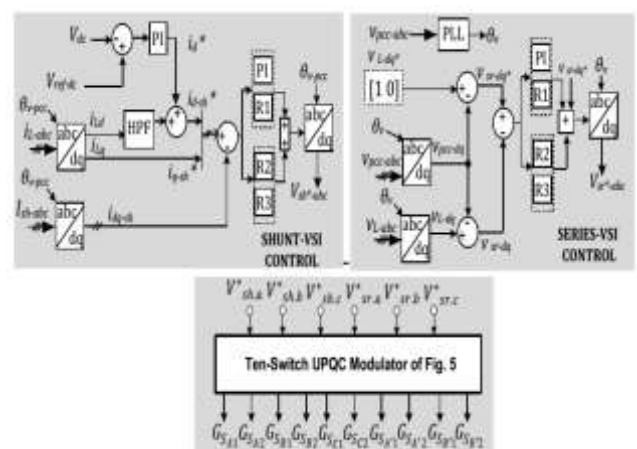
$V_{dc}$
PI
$i_d^*$
$V_{ref\text{-}dc}$
$\theta_{v\text{-}pcc}$
$I_{L\text{-}abc}$
abc
dq
$i_{Ld}$
$i_{Lq}$
HPF
$i_{d\text{-}sh}^*$
$i_{q\text{-}sh}^*$
$\theta_{v\text{-}pcc}$
$I_{sh\text{-}abc}$
abc
dq
$i_{dq\text{-}sh}$
PI
R1
R2
R3
$\theta_{v\text{-}pcc}$
abc
dq
$V_{sh}^*{}_{\text{-}abc}$
SHUNT-VSI CONTROL

$V_{pcc\text{-}abc}$
PLL
$\theta_v$
$V_{L\text{-}dq}^*$
[1 0]
$V_{sr\text{-}dq}^*$
$\theta_v$
$V_{pcc\text{-}abc}$
abc
dq
$V_{pcc\text{-}dq}$
$\theta_v$
$V_{L\text{-}abc}$
abc
dq
$V_{L\text{-}dq}$
$V_{sr\text{-}dq}$
PI
R1
R2
R3
$V_{sr\text{-}dq}^*$
$\theta_v$
abc
dq
$V_{sr}^*{}_{\text{-}abc}$
SERIES-VSI CONTROL

$V^*_{sh.a}$ $V^*_{sh.b}$ $V^*_{sh.c}$ $V^*_{sr.a}$ $V^*_{sr.b}$ $V^*_{sr.c}$
Ten-Switch UPQC Modulator of Fig. 5
$G_{S_{A1}}$ $G_{S_{A2}}$ $G_{S_{B1}}$ $G_{S_{B2}}$ $G_{S_{C1}}$ $G_{S_{C2}}$ $G_{S_{A'1}}$ $G_{S_{A'2}}$ $G_{S_{B'1}}$ $G_{S_{B'2}}$